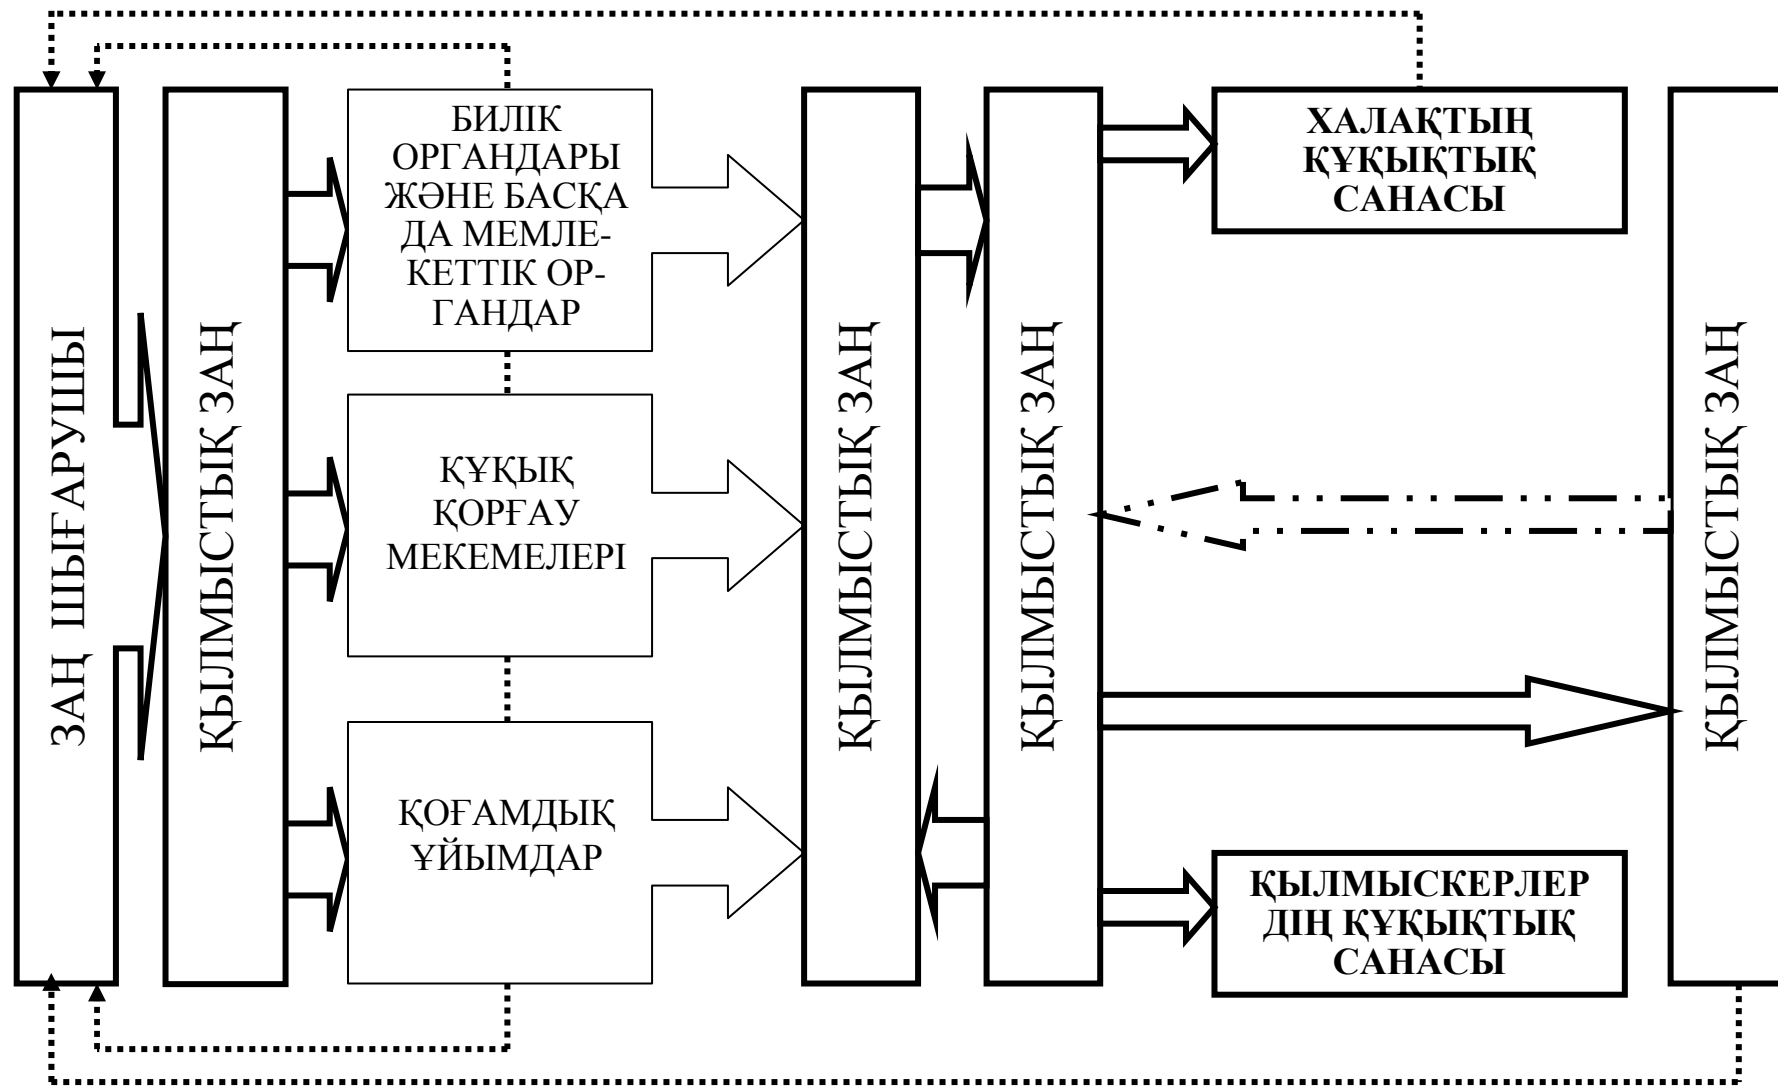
ЗАҢ ШЫҒАРУШЫ

ҚЫЛМЫСТЫҚ ЗАҢ

БИЛІК ОРГАНДАРЫ ЖӘНЕ БАСҚА ДА МЕМЛЕКЕТТІК ОРГАНДАР

ҚҰҚЫҚ ҚОРҒАУ МЕКЕМЕЛЕРІ

ҚОҒАМДЫҚ ҰЙЫМДАР

ҚЫЛМЫСТЫҚ ЗАҢ

ҚЫЛМЫСТЫҚ ЗАҢ

ХАЛАҚТЫҢ ҚҰҚЫҚТЫҚ САНАСЫ

ҚЫЛМЫСКЕРЛЕР ДІҢ ҚҰҚЫҚТЫҚ САНАСЫ

ҚЫЛМЫСТЫҚ ЗАҢ